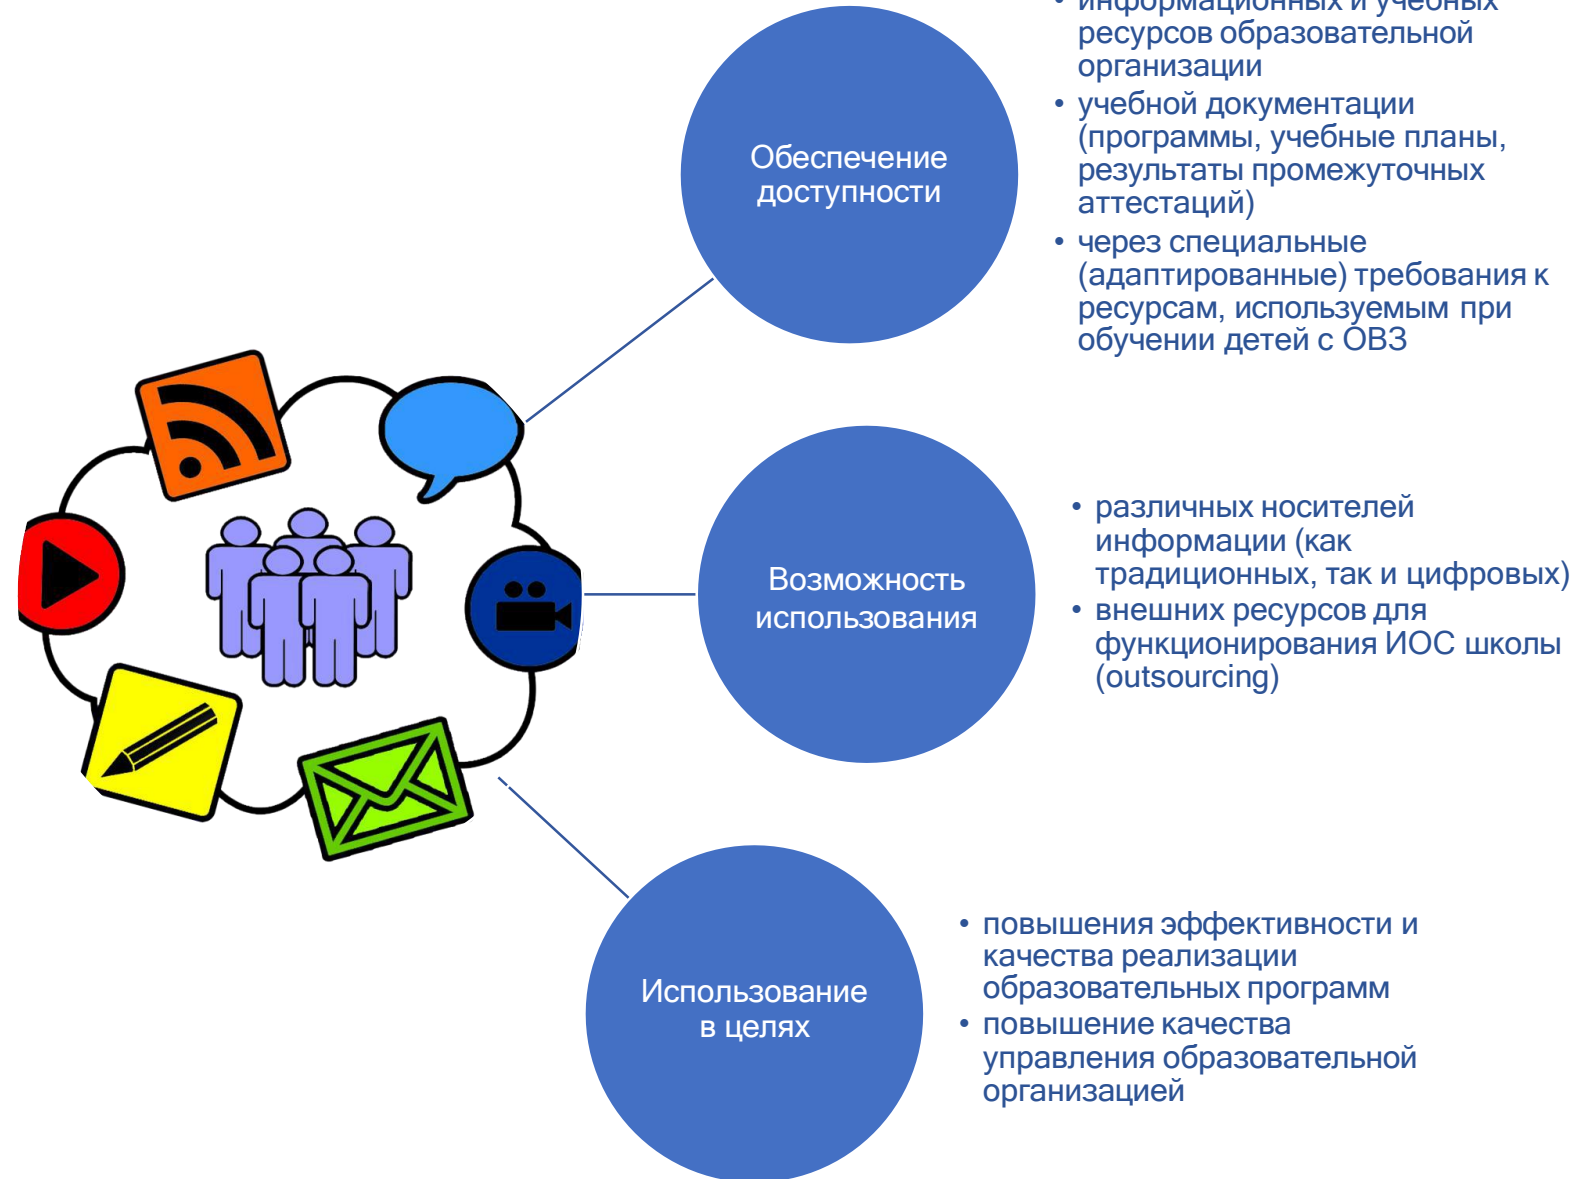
Обеспечение доступности

• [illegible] ресурсов образовательной организации
• учебной документации (программы, учебные планы, результаты промежуточных аттестаций)
• через специальные (адаптированные) требования к ресурсам, используемым при обучении детей с ОВЗ

Возможность использования

• различных носителей информации (как традиционных, так и цифровых)
• внешних ресурсов для функционирования ИОС школы (outsourcing)

Использование в целях

• повышения эффективности и качества реализации образовательных программ
• повышение качества управления образовательной организацией